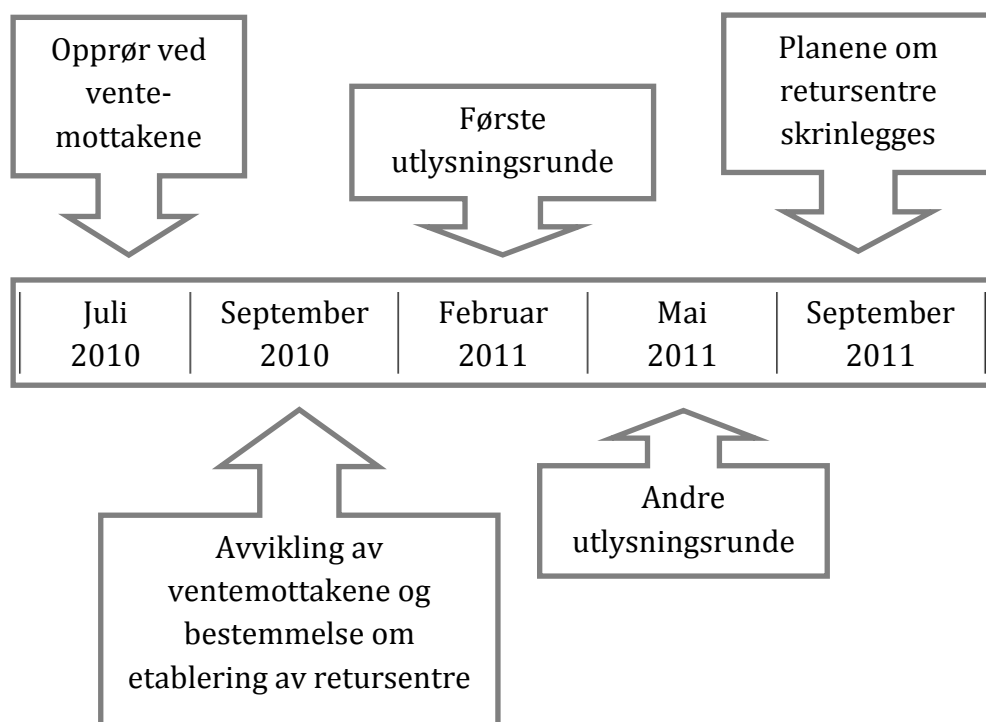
Opprør ved ventemottakene

Første utlysningsrunde

Planene om retursentre skrinlegges

| Juli 2010 | September 2010 | Februar 2011 | Mai 2011 | September 2011 |
|---|---|---|---|---|

Avvikling av ventemottakene og bestemmelse om etablering av retursentre

Andre utlysningsrunde